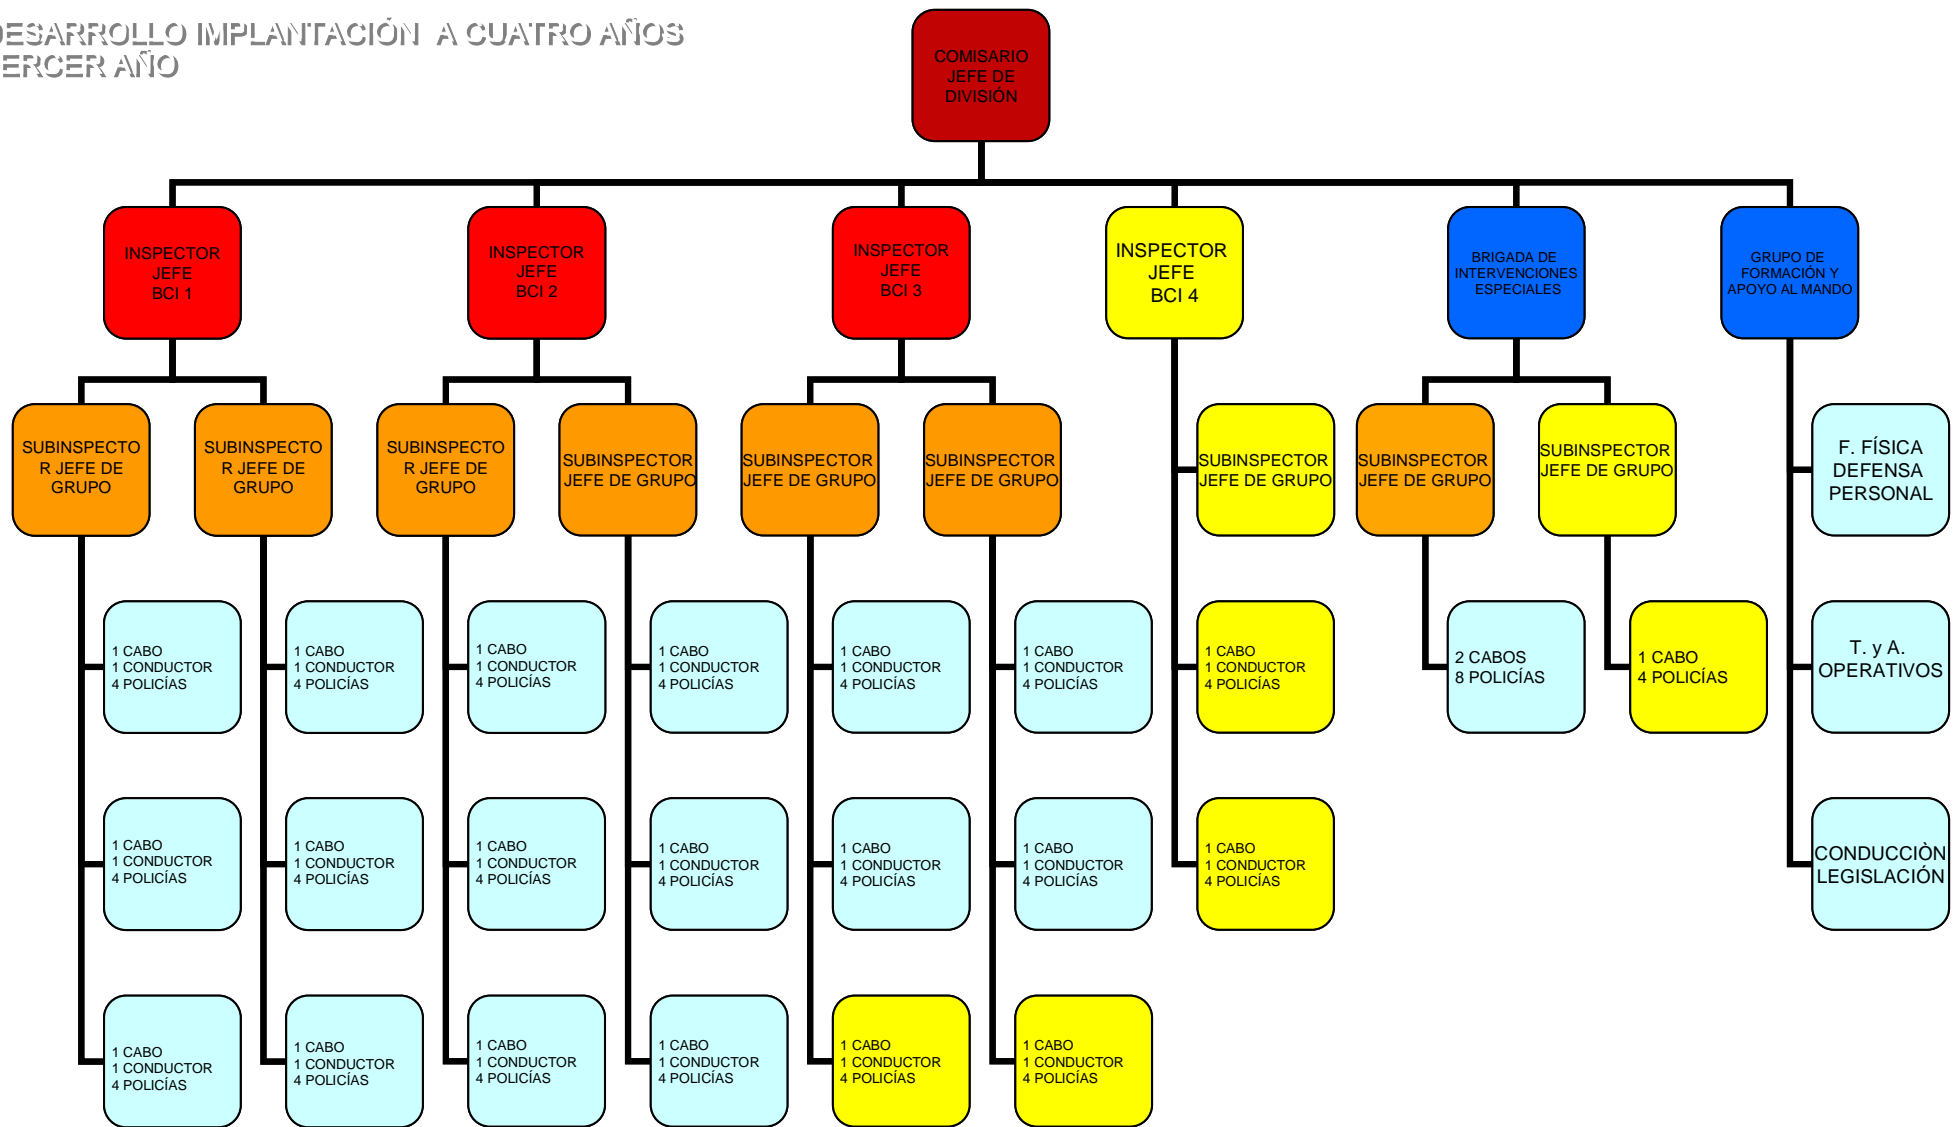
ESARROLLO IMPLANTACIÓN A CUATRO AÑOS
ERCER AÑO

COMISARIO JEFE DE DIVISIÓN

INSPECTOR JEFE BCI 1

INSPECTOR JEFE BCI 2

INSPECTOR JEFE BCI 3

INSPECTOR JEFE BCI 4

BRIGADA DE INTERVENCIONES ESPECIALES

GRUPO DE FORMACIÓN Y APOYO AL MANDO

SUBINSPECTOR JEFE DE GRUPO

SUBINSPECTOR JEFE DE GRUPO

SUBINSPECTOR JEFE DE GRUPO

SUBINSPECTOR JEFE DE GRUPO

SUBINSPECTOR JEFE DE GRUPO

SUBINSPECTOR JEFE DE GRUPO

SUBINSPECTOR JEFE DE GRUPO

SUBINSPECTOR JEFE DE GRUPO

SUBINSPECTOR JEFE DE GRUPO

F. FÍSICA DEFENSA PERSONAL

1 CABO
1 CONDUCTOR
4 POLICÍAS

1 CABO
1 CONDUCTOR
4 POLICÍAS

1 CABO
1 CONDUCTOR
4 POLICÍAS

1 CABO
1 CONDUCTOR
4 POLICÍAS

1 CABO
1 CONDUCTOR
4 POLICÍAS

1 CABO
1 CONDUCTOR
4 POLICÍAS

1 CABO
1 CONDUCTOR
4 POLICÍAS

2 CABOS
8 POLICÍAS

1 CABO
4 POLICÍAS

T. y A. OPERATIVOS

1 CABO
1 CONDUCTOR
4 POLICÍAS

1 CABO
1 CONDUCTOR
4 POLICÍAS

1 CABO
1 CONDUCTOR
4 POLICÍAS

1 CABO
1 CONDUCTOR
4 POLICÍAS

1 CABO
1 CONDUCTOR
4 POLICÍAS

1 CABO
1 CONDUCTOR
4 POLICÍAS

1 CABO
1 CONDUCTOR
4 POLICÍAS

CONDUCCIÒN LEGISLACIÓN

1 CABO
1 CONDUCTOR
4 POLICÍAS

1 CABO
1 CONDUCTOR
4 POLICÍAS

1 CABO
1 CONDUCTOR
4 POLICÍAS

1 CABO
1 CONDUCTOR
4 POLICÍAS

1 CABO
1 CONDUCTOR
4 POLICÍAS

1 CABO
1 CONDUCTOR
4 POLICÍAS